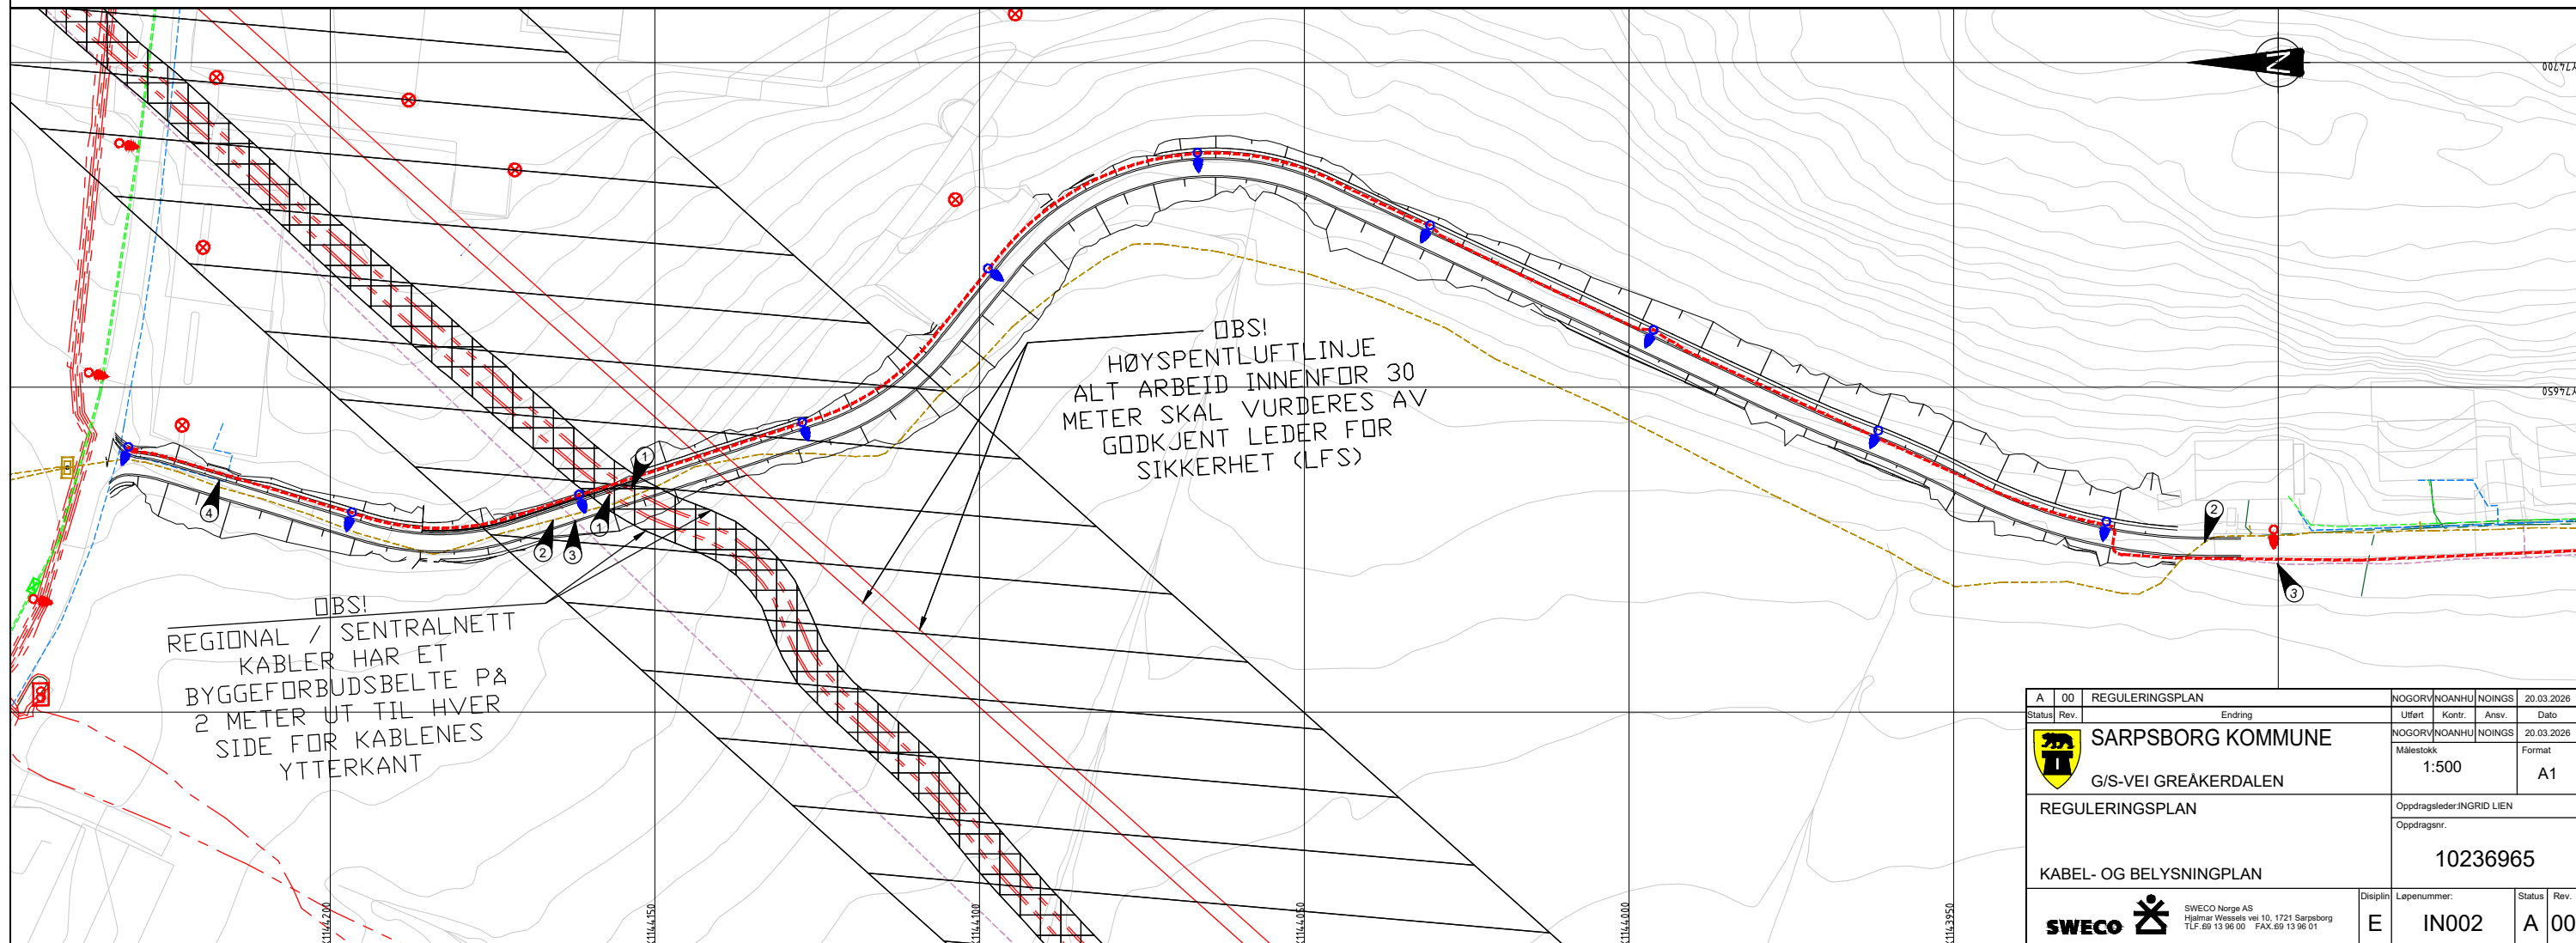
OBS!
HØYSPENTLUFTLINJE
ALT ARBEID INNENFOR 30 METER SKAL VURDERES AV GODKJENT LEDER FOR SIKKERHET (LFS)

OBS!
REGIONAL / SENTRALNETT KABLER HAR ET BYGGEFORBUDSBELTE PÅ 2 METER UT TIL HVER SIDE FOR KABLENES YTTERKANT

1
1
2
3
4
2
3

X1144200
X1144150
X1144100
X1144050
X1144000
X1143950

| A | 00 | REGULERINGSPLAN | NOGORV | NOANHU | NOINGS | 20.03.2026 |
|---|---|---|---|---|---|---|
| Status | Rev. | Endring | Utført | Kontr. | Ansv. | Dato |

NOGORV NOANHU NOINGS 20.03.2026

SARPSBORG KOMMUNE
G/S-VEI GREÅKERDALEN

Målestokk
1:500
Format
A1

REGULERINGSPLAN

Oppdragsleder:INGRID LIEN
Oppdragsnr.
10236965

KABEL- OG BELYSNINGPLAN

SWECO
SWECO Norge AS
Hjalmar Wessels vei 10, 1721 Sarpsborg
TLF.69 13 96 00 FAX.69 13 96 01

Disiplin
E
Løpenummer:
IN002
Status
A
Rev.
00